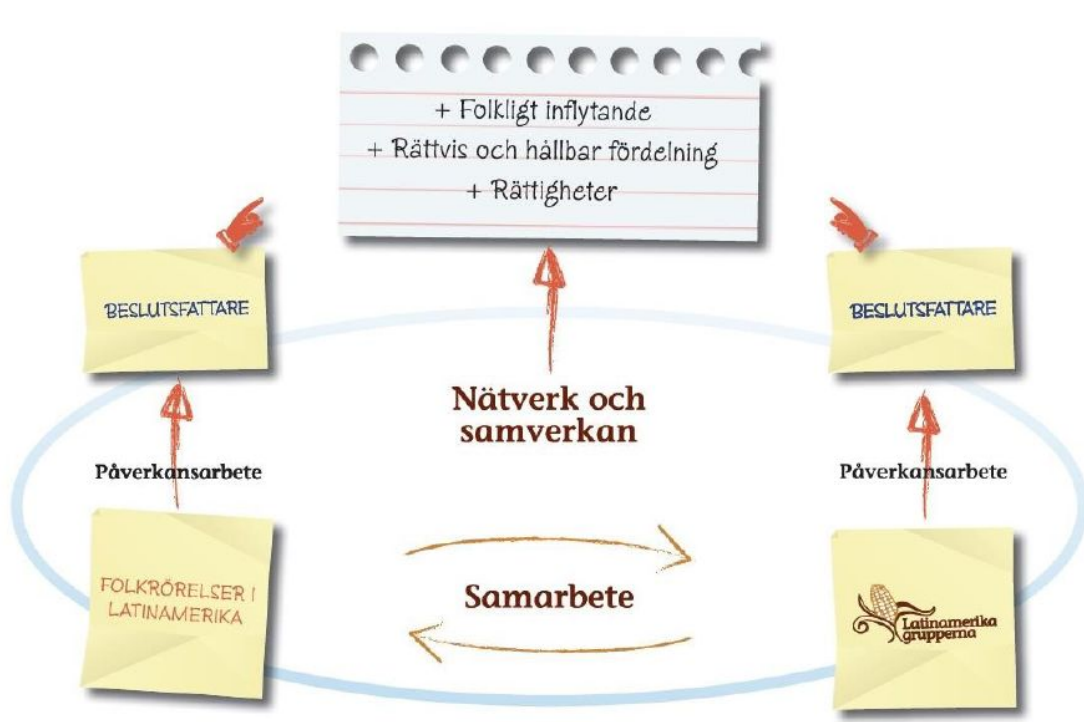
+ Folkligt inflytande
+ Rättvis och hållbar fördelning
+ Rättigheter

BESLUTSFATTARE

BESLUTSFATTARE

Nätverk och samverkan

Påverkansarbete

Påverkansarbete

FOLKRÖRELSER I LATINAMERIKA

Samarbete

Latinamerika grupperna